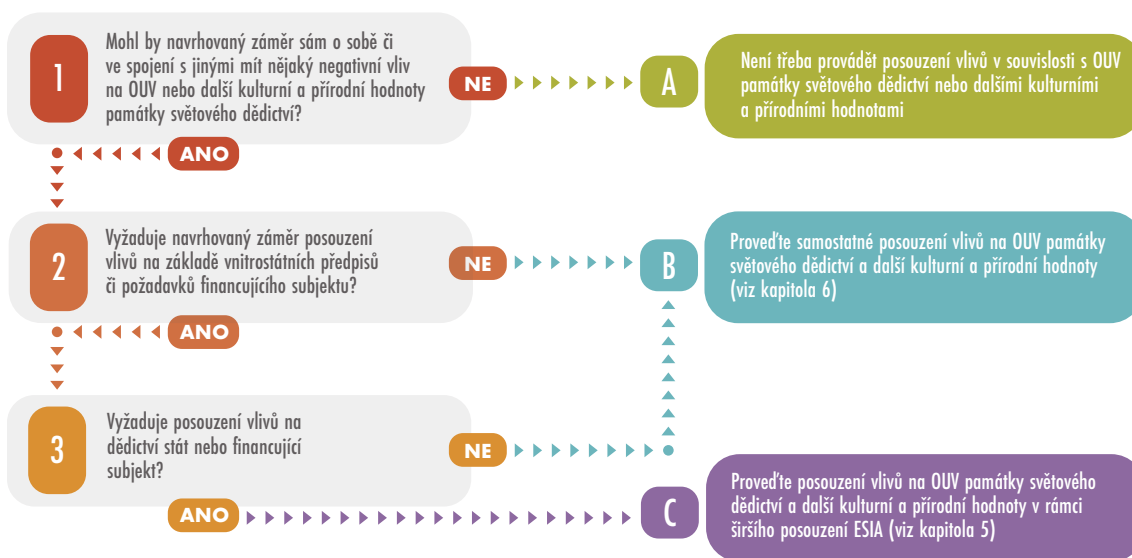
1

Mohl by navrhovaný záměr sám o sobě či ve spojení s jinými mít nějaký negativní vliv na OUV nebo další kulturní a přírodní hodnoty památky světového dědictví?

NE

A

Není třeba provádět posouzení vlivů v souvislosti s OUV památky světového dědictví nebo dalšími kulturními a přírodními hodnotami

ANO

2

Vyžaduje navrhovaný záměr posouzení vlivů na základě vnitrostátních předpisů či požadavků financujícího subjektu?

NE

B

Proveďte samostatné posouzení vlivů na OUV památky světového dědictví a další kulturní a přírodní hodnoty (viz kapitola 6)

ANO

3

Vyžaduje posouzení vlivů na dědictví stát nebo financující subjekt?

NE

ANO

C

Proveďte posouzení vlivů na OUV památky světového dědictví a další kulturní a přírodní hodnoty v rámci širšího posouzení ESIA (viz kapitola 5)